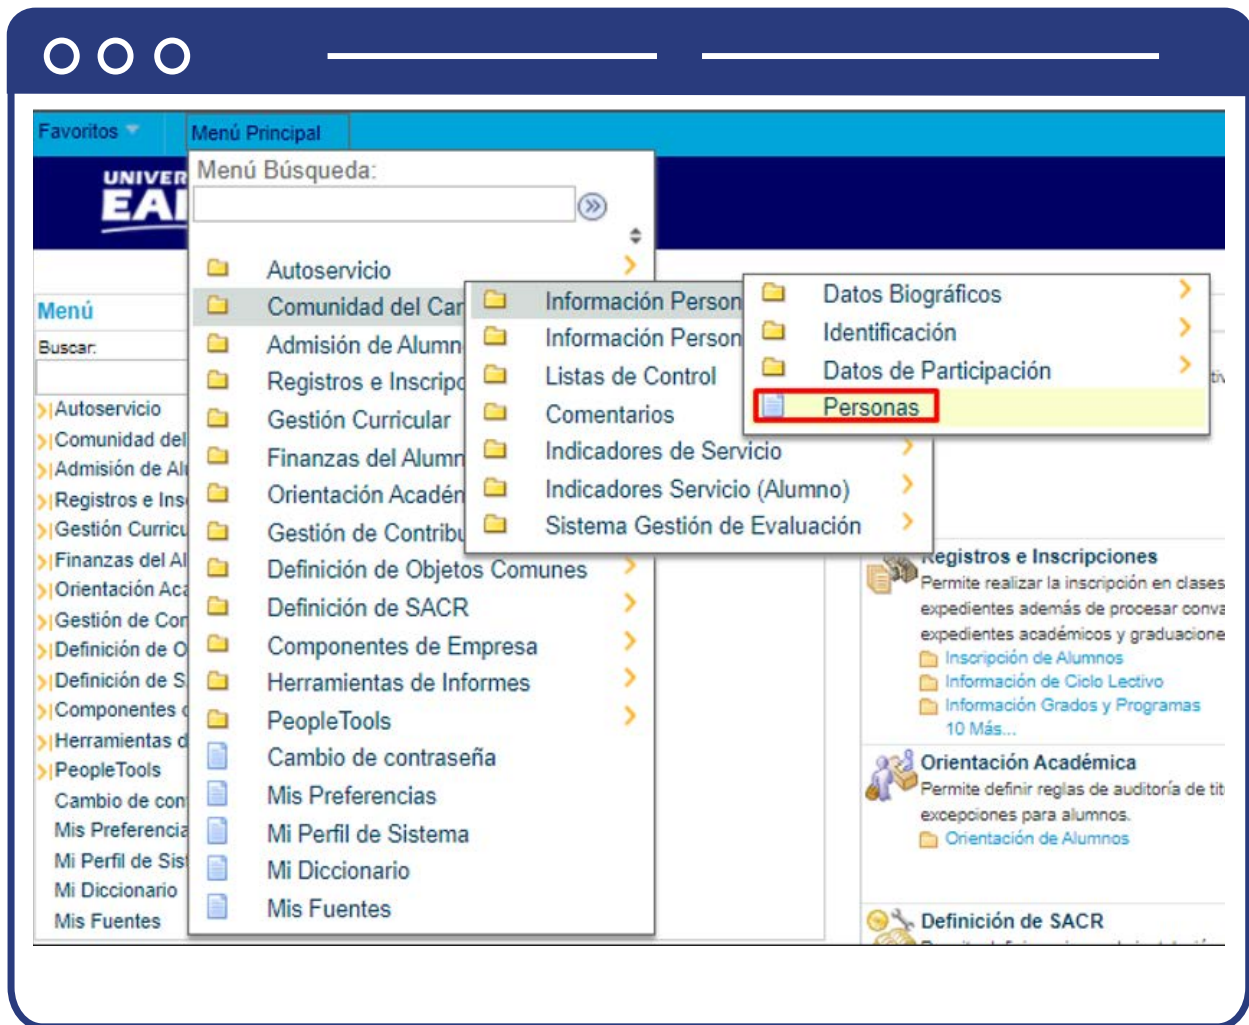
Favoritos
Menú Principal

UNIVER
EAI

Menú Búsqueda:

Autoservicio
Comunidad del Car
Admisión de Alumn
Registros e Inscrip
Gestión Curricular
Finanzas del Alumn
Orientación Académ
Gestión de Contribu
Definición de Objetos Comunes
Definición de SACR
Componentes de Empresa
Herramientas de Informes
PeopleTools
Cambio de contraseña
Mis Preferencias
Mi Perfil de Sistema
Mi Diccionario
Mis Fuentes

Información Person
Información Person
Listas de Control
Comentarios
Indicadores de Servicio
Indicadores Servicio (Alumno)
Sistema Gestión de Evaluación

Datos Biográficos
Identificación
Datos de Participación
Personas

Menú
Buscar:
Autoservicio
Comunidad del
Admisión de Al
Registros e Ins
Gestión Curricu
Finanzas del Al
Orientación Aca
Gestión de Con
Definición de O
Definición de S
Componentes
Herramientas d
PeopleTools
Cambio de con
Mis Preferencia
Mi Perfil de Sis
Mi Diccionario
Mis Fuentes

Registros e Inscripciones
Permite realizar la inscripción en clases
expedientes además de procesar conva
expedientes académicos y graduacione
Inscripción de Alumnos
Información de Ciclo Lectivo
Información Grados y Programas
10 Más...

Orientación Académica
Permite definir reglas de auditoría de tit
excepciones para alumnos.
Orientación de Alumnos

Definición de SACR